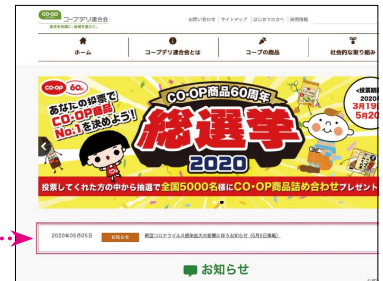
CO-OP コープデリ連合会

お問い合わせ | サイトマップ | はじめての方へ | 採用情報

ホーム | コープデリ連合会とは | コープの商品 | 社会的な取り組

CO-OP 60th

あなたの投票でCO・OP商品No.1を決めよう!

CO・OP商品60周年

総選挙

2020

<投票期間>
2020
3月19
5月20

投票してくれた方の中から抽選で全国5000名様にCO・OP商品詰め合わせプレゼント

2020年05月05日 お知らせ 新型コロナウイルス感染拡大の影響に伴うお知らせ（5月5日掲載）

お知らせ